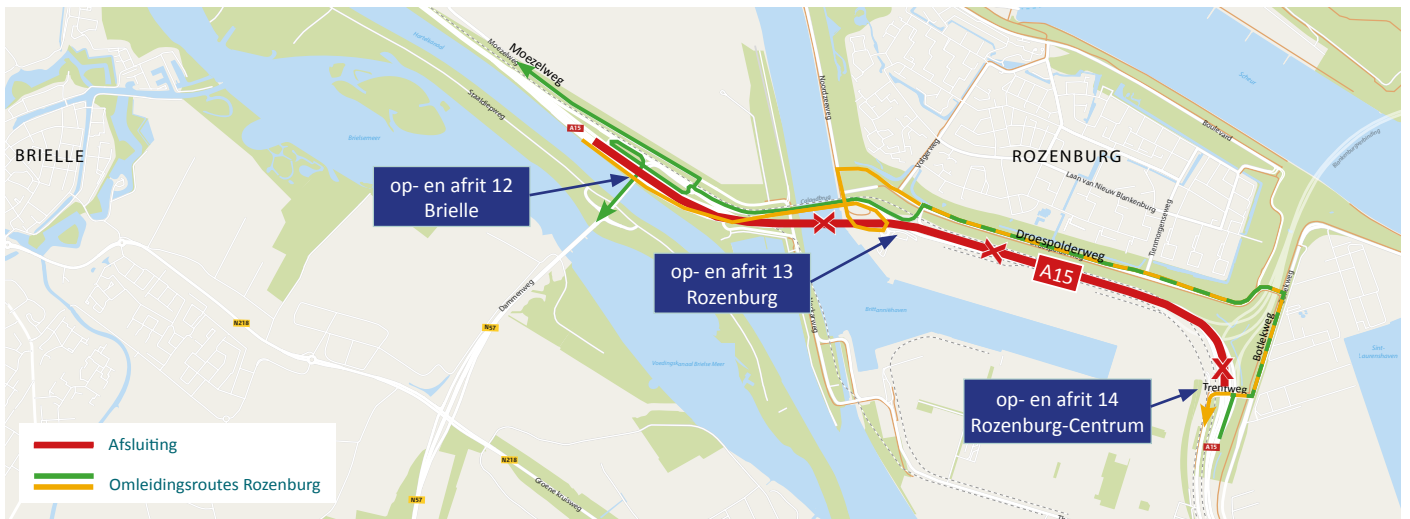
Moezelweg

Moezelweg

Hartelkanaal

Staddijkweg

A15

BRIELLE

Brielsemeer

op- en afrit 12
Brielle

Calandbrug

Noordzeeweg

Vierpolderweg

ROZENBURG

Laan van Nieuw Blankenburg

Tienmorgenseweg

Boulevard

Scheur

Droespolderweg

op- en afrit 13
Rozenburg

A15

Dintelweg

Dwarsweg

Brittanniëhaven

N218

N57

Dammeweg

Botlekweg

Trentweg

op- en afrit 14
Rozenburg-Centrum

A15

Sint-Laurenshaven

Afsluiting

Omleidingsroutes Rozenburg

N218

N57

Groene Kruisweg